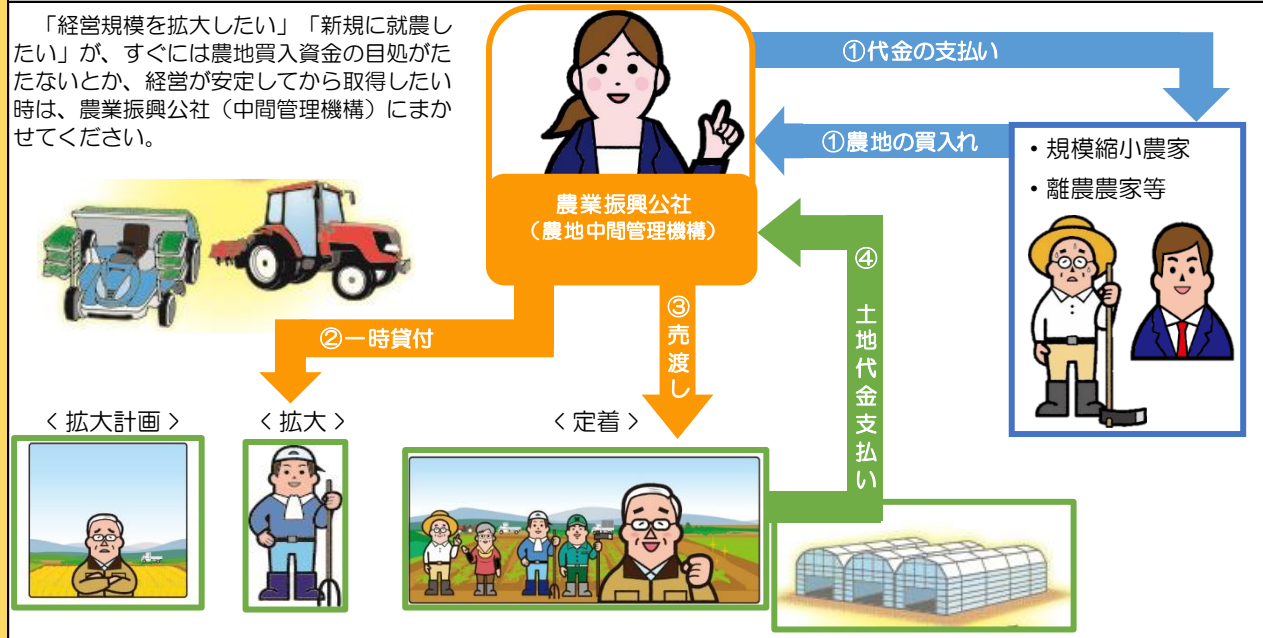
「経営規模を拡大したい」「新規に就農したい」が、すぐには農地買入資金の目処がたたないとか、経営が安定してから取得したい時は、農業振興公社（中間管理機構）にまかせてください。

①代金の支払い

①農地の買入れ

・規模縮小農家
・離農農家等

農業振興公社
（農地中間管理機構）

②一時貸付

③売渡し

④土地代金支払い

＜拡大計画＞

＜拡大＞

＜定着＞